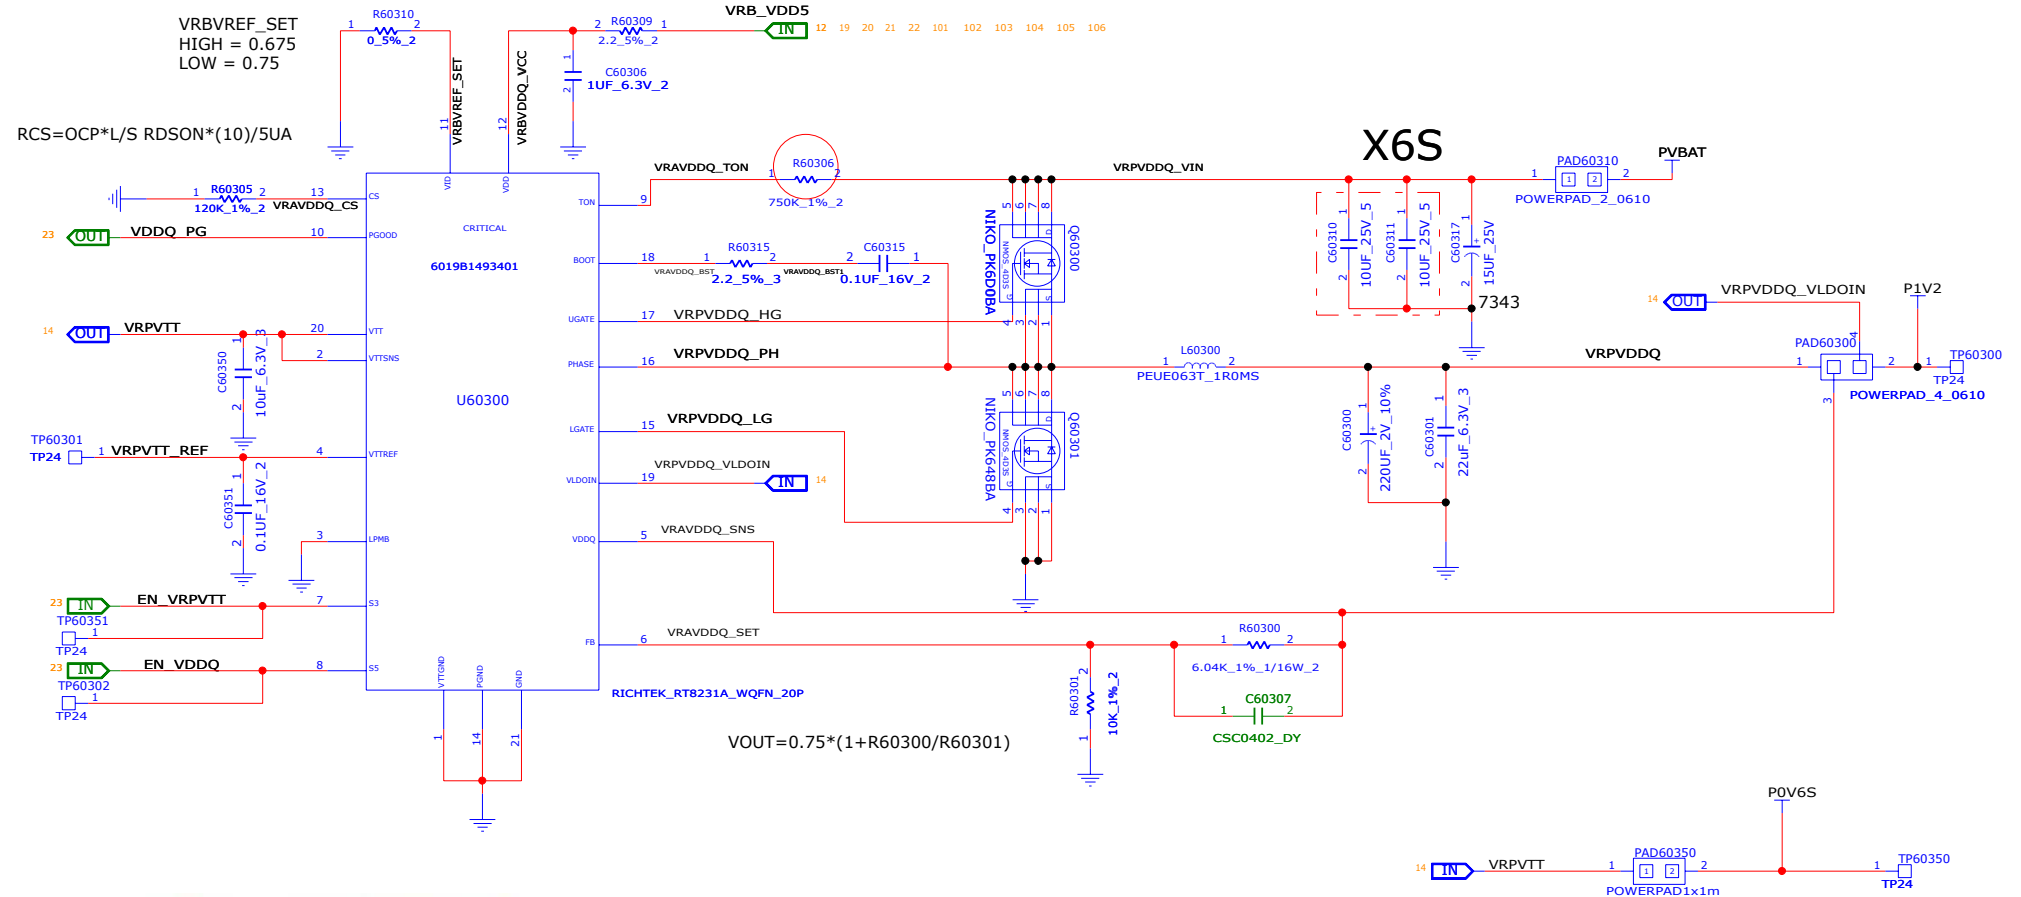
VRBVREF_SET
HIGH = 0.675
LOW = 0.75

RCS=OCP*L/S RDSON*(10)/5UA

R60310
1 2
0_5%_2

VRBVREF_SET
11

VRBVDDQ_VCC
12

2 R60309 1
2.2_5%_2

VRB_VDD5
IN 12 19 20 21 22 101 102 103 104 105 106

1
2
C60306
1UF_6.3V_2

X6S

PVBAT

1 PAD60310 2
1 2
POWERPAD_2_0610

VRAVDDQ_TON
R60306
1 2
750K_1%_2

VRPVDDQ_VIN

1 R60305 2
120K_1%_2
13
VRAVDDQ_CS

CS
VID
VDD
TON
9

CRITICAL

23 OUT VDDQ_PG 10 PGOOD

6019B1493401

BOOT 18 1 R60315 2 2 C60315 1
VRAVDDQ_BST
2.2_5%_3
VRAVDDQ_BST1
0.1UF_16V_2

5 6 7 8
NIKO_PK6D0BA
Q60300
NMOS 4D3S
4 3 2 1

C60310
10UF_25V_5
1 2
C60311
10UF_25V_5
1 2
C60317
15UF_25V
1 2
7343

14 OUT VRPVDDQ_VLDOIN

P1V2

UGATE 17 VRPVDDQ_HG

14 OUT VRPVTT 20 VTT
1
C60350
10uF_6.3V
2
2 VTTSNS

PHASE 16 VRPVDDQ_PH

L60300
1 2
PEUE063T_1R0MS

VRPVDDQ

PAD60300
1 2
4
3
1 TP60300
TP24
POWERPAD_4_0610

U60300

C60300
220UF_2V_10%
1 2
C60301
22uF_6.3V_3
1 2

5 6 7 8
NIKO_PK648BA
Q60301
NMOS 4D3S
4 3 2 1

TP60301
TP24 1 VRPVTT_REF 4 VTTREF

LGATE 15 VRPVDDQ_LG

VRPVDDQ_VLDOIN
VLDOIN 19 IN 14

1
C60351
0.1UF_16V_2
2

3 LPMB

VDDQ 5 VRAVDDQ_SNS

23 IN EN_VRPVTT 7 S3
TP60351
1
TP24

23 IN EN_VDDQ 8 S5
TP60302
1
TP24

FB 6 VRAVDDQ_SET

R60300
1 2
6.04K_1%_1/16W_2

VTTGND
PGND
GND

RICHTEK_RT8231A_WQFN_20P

2
R60301
10K_1%_2
1

C60307
1 2
CSC0402_DY

1 14 21

VOUT=0.75*(1+R60300/R60301)

P0V6S

14 IN VRPVTT
1 PAD60350 2
1 2
POWERPAD1x1m
1 TP60350
TP24